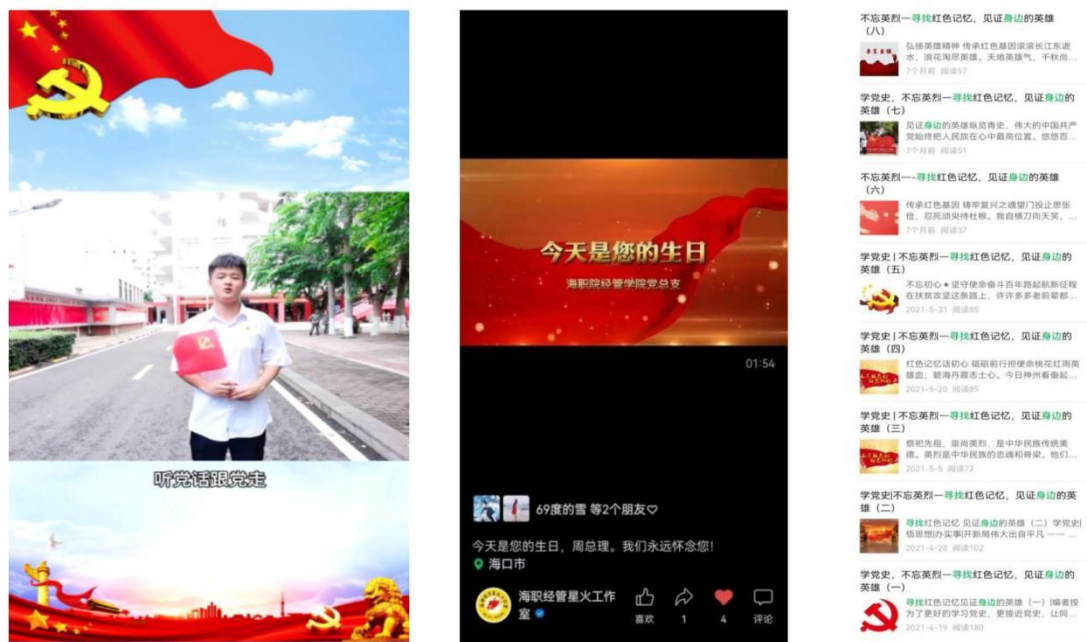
听党话跟党走

今天是您的生日

海职院经管学院党总支

01:54

69度的雪 等2个朋友♡

今天是您的生日，周总理。我们永远怀念您！

海口市

海职经管星火工作室

喜欢 1 4 评论

不忘英烈—寻找红色记忆，见证身边的英雄（八）

弘扬英雄精神 传承红色基因滚滚长江东逝水，浪花淘尽英雄。天地英雄气，千秋尚...

7个月前 阅读57

学党史，不忘英烈—寻找红色记忆，见证身边的英雄（七）

见证身边的英雄纵览青史，伟大的中国共产党始终把人民放在心中最高位置。悠悠百...

7个月前 阅读51

不忘英烈—寻找红色记忆，见证身边的英雄（六）

传承红色基因 铸牢复兴之魂望门投止思张俭，忍死须臾待杜根。我自横刀向天笑，...

7个月前 阅读37

学党史丨不忘英烈—寻找红色记忆，见证身边的英雄（五）

不忘初心★坚守使命奋斗百年路起航新征程在扶贫攻坚这条路上，许许多多老前辈都...

2021-5-31 阅读85

学党史丨不忘英烈—寻找红色记忆，见证身边的英雄（四）

红色记忆话初心 砥砺前行担使命桃花红雨英雄血，碧海丹霞志士心。今日神州看奋起...

2021-5-20 阅读85

学党史丨不忘英烈—寻找红色记忆，见证身边的英雄（三）

祭祀先祖，崇尚英烈，是中华民族传统美德。英烈是中华民族的忠魂和脊梁，他们...

2021-5-5 阅读72

学党史|不忘英烈—寻找红色记忆，见证身边的英雄（二）

寻找红色记忆 见证身边的英雄（二）学党史悟思想办实事开新局伟大出自平凡 一...

2021-4-28 阅读102

学党史，不忘英烈—寻找红色记忆，见证身边的英雄（一）

寻找红色记忆见证身边的英雄（一）编者按为了更好的学习党史，更接近党史，让同...

2021-4-19 阅读180